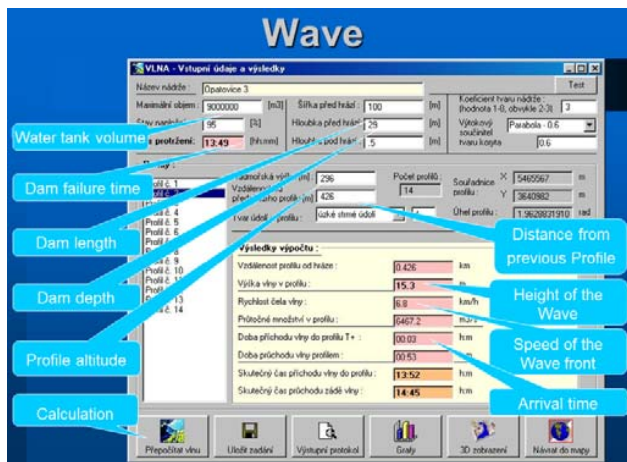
Wave

VLNA - Vstupní údaje a výsledky

Test

Název nádrže : Opatovice 3

Maximální objem 9000000 [m3]

Stav naplnění 95 [%]

Čas protržení: 13:49 [hh:mm]

Šířka před hrází : 100 [m]

Hloubka před hrází : 29 [m]

Hloubka pod hrází : 5 [m]

Koeficient tvaru nádrže : (hodnota 1-6, obvykle 2-3) 3

Výtokový součinitel Parabola - 0.6

tvaru koryta 0.6

Water tank volume

Dam failure time

Dam length

Dam depth

Profile altitude

Calculation

Profily :

Profil č. 1

Profil č. 4

Profil č. 5

Profil č. 6

Profil č. 9

Profil č. 10

Profil č. 11

Profil č. 13

Profil č. 14

Nadmořská výška [m] 296

Vzdálenost od předchozího profilu [m] 426

Tvar údolí profilu : úzké strmé údolí

Počet profilů : 14

Souřadnice profilu X 5465567 m

Y 3640982 m

Úhel profilu : 1.9628831910 rad

Distance from previous Profile

Výsledky výpočtu :

Vzdálenost profilu od hráze : 0.426 km

Výška vlny v profilu : 15.3 m

Rychlost čela vlny : 6.8 km/h

Průtočné množství v profilu : 6467.2 m3/s

Doba příchodu vlny do profilu T+ : 00:03 h:m

Doba průchodu vlny profilem : 00:53 h:m

Skutečný čas příchodu vlny do profilu : 13:52 h:m

Skutečný čas průchodu zádě vlny : 14:45 h:m

Height of the Wave

Speed of the Wave front

Arrival time

Přepočítat vlnu

Uložit zadání

Výstupní protokol

Grafy

3D zobrazení

Návrat do mapy